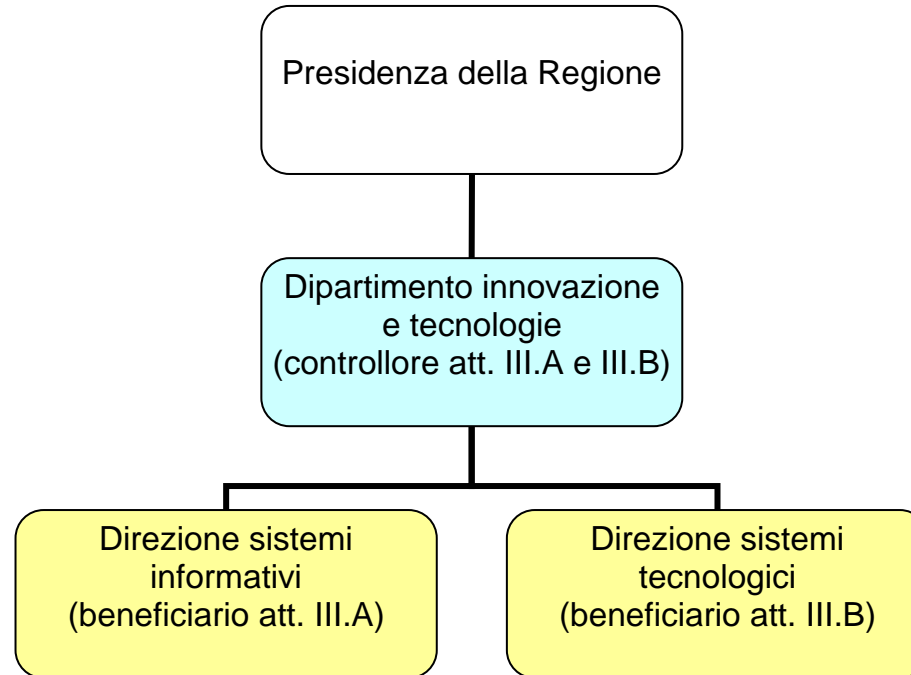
Presidenza della Regione

Dipartimento innovazione e tecnologie (controllore att. III.A e III.B)

Direzione sistemi informativi (beneficiario att. III.A)

Direzione sistemi tecnologici (beneficiario att. III.B)